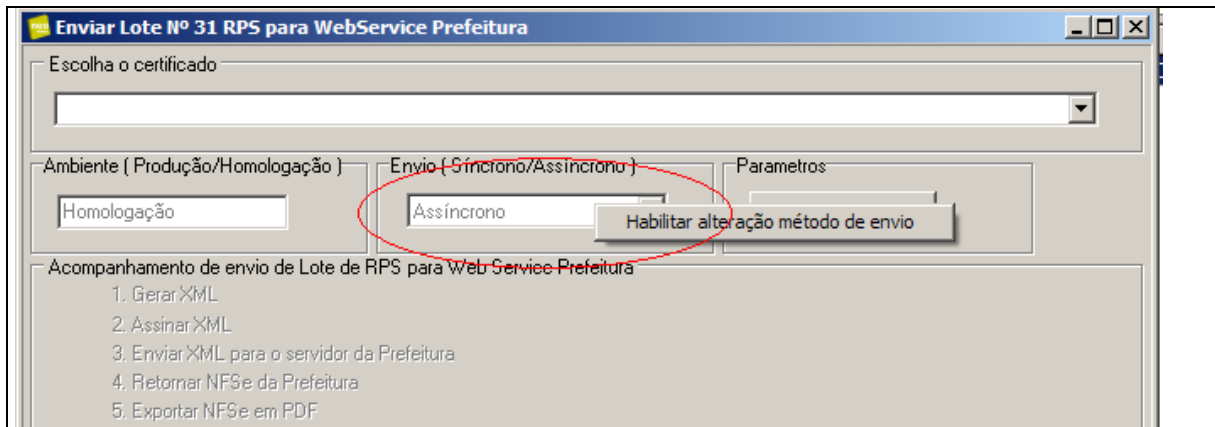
Enviar Lote Nº 31 RPS para WebService Prefeitura

Escolha o certificado

Ambiente ( Produção/Homologação )
Homologação

Envio ( Síncrono/Assíncrono )
Assíncrono

Parametros

Habilitar alteração método de envio

Acompanhamento de envio de Lote de RPS para Web Service Prefeitura
1. Gerar XML
2. Assinar XML
3. Enviar XML para o servidor da Prefeitura
4. Retornar NFSe da Prefeitura
5. Exportar NFSe em PDF